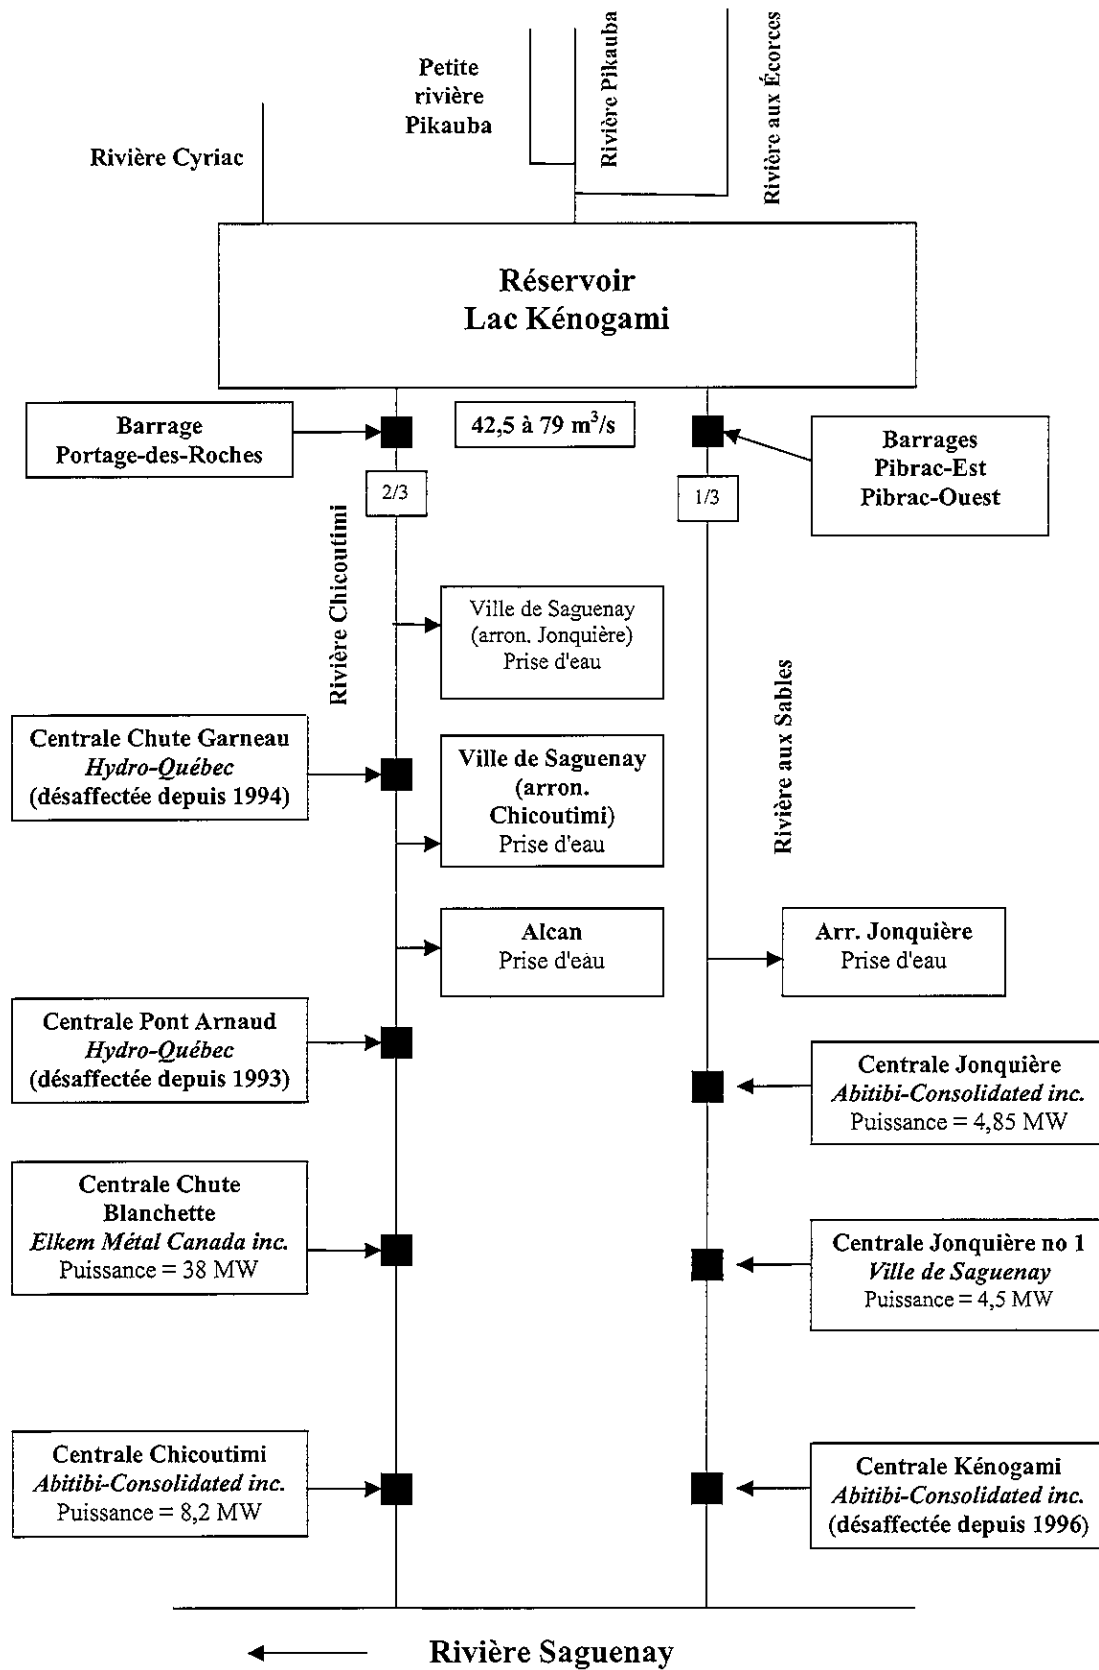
Petite rivière Pikauba

Rivière Pikauba

Rivière aux Écorces

Rivière Cyriac

Réservoir
Lac Kénogami

Barrage
Portage-des-Roches

42,5 à 79 $m^3/s$

Barrages
Pibrac-Est
Pibrac-Ouest

2/3

1/3

Rivière Chicoutimi

Ville de Saguenay
(arron. Jonquière)
Prise d'eau

Rivière aux Sables

Centrale Chute Garneau
Hydro-Québec
(désaffectée depuis 1994)

Ville de Saguenay
(arron. Chicoutimi)
Prise d'eau

Alcan
Prise d'eau

Arr. Jonquière
Prise d'eau

Centrale Pont Arnaud
Hydro-Québec
(désaffectée depuis 1993)

Centrale Jonquière
Abitibi-Consolidated inc.
Puissance = 4,85 MW

Centrale Chute Blanchette
Elkem Métal Canada inc.
Puissance = 38 MW

Centrale Jonquière no 1
Ville de Saguenay
Puissance = 4,5 MW

Centrale Chicoutimi
Abitibi-Consolidated inc.
Puissance = 8,2 MW

Centrale Kénogami
Abitibi-Consolidated inc.
(désaffectée depuis 1996)

Rivière Saguenay